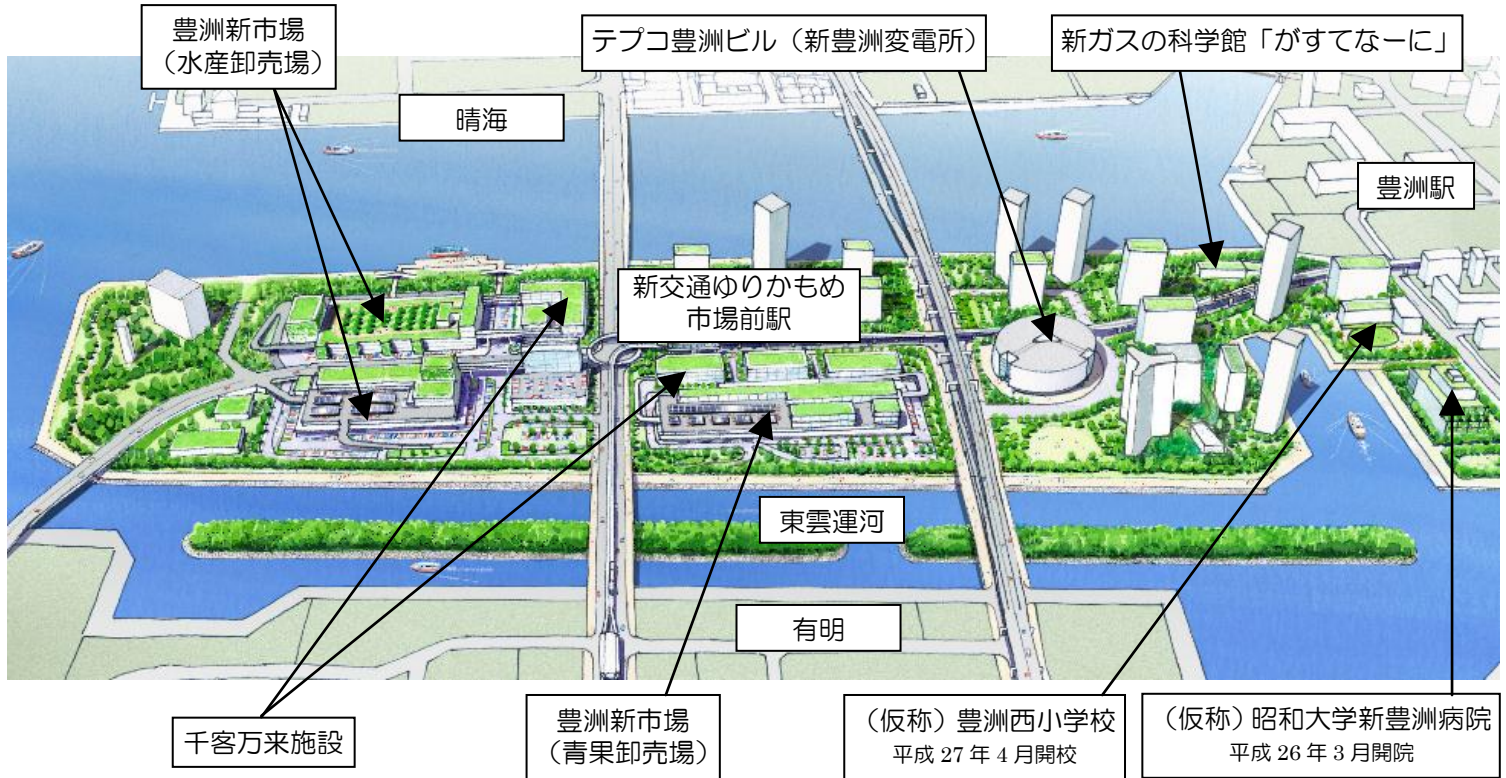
豊洲新市場
（水産卸売場）

テプコ豊洲ビル（新豊洲変電所）

新ガスの科学館「がすてなーに」

晴海

豊洲駅

新交通ゆりかもめ
市場前駅

東雲運河

有明

千客万来施設

豊洲新市場
（青果卸売場）

（仮称）豊洲西小学校
平成 27 年 4 月開校

（仮称）昭和大学新豊洲病院
平成 26 年 3 月開院